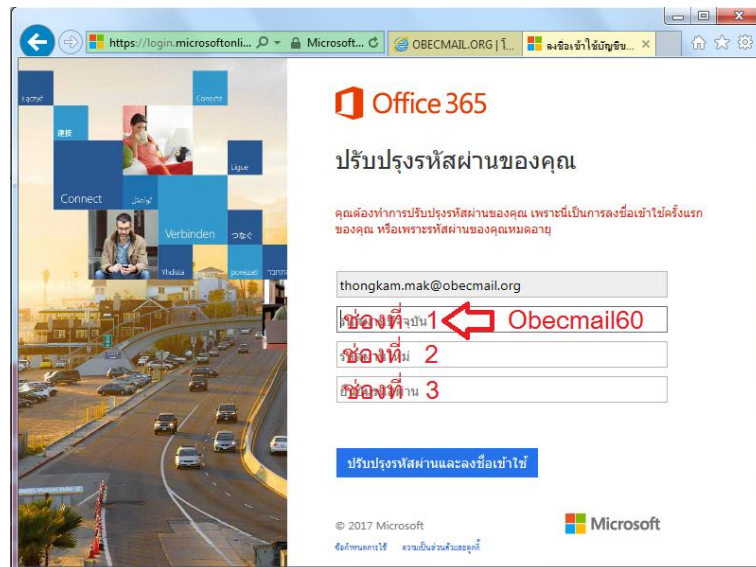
https://login.microsoftonli... Microsoft... OBECMAIL.ORG | โ... ลงชื่อเข้าใช้บัญชีข... ×

Lặcyć 連絡 Conecte Connect Ligue Verbinden つなぐ Yhdistä povezati

Office 365

ปรับปรุงรหัสผ่านของคุณ

คุณต้องทำการปรับปรุงรหัสผ่านของคุณ เพราะนี่เป็นการลงชื่อเข้าใช้ครั้งแรกของคุณ หรือเพราะรหัสผ่านของคุณหมดอายุ

thongkam.mak@obecmail.org

ช่องที่ 1 Obecmail60

ช่องที่ 2

ช่องที่ 3

ปรับปรุงรหัสผ่านและลงชื่อเข้าใช้

© 2017 Microsoft

Microsoft

ข้อกำหนดการใช้ ความเป็นส่วนตัวและคุกกี้